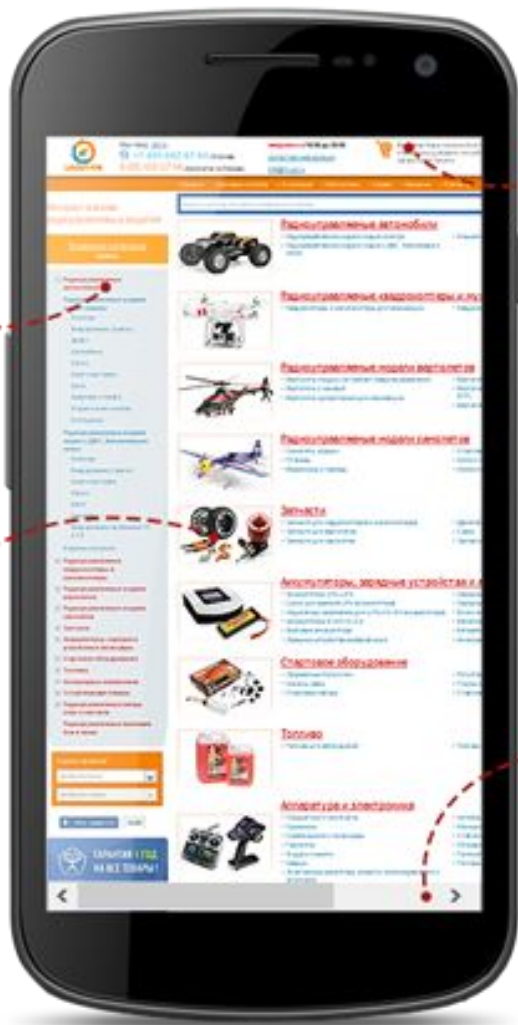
Радиоуправляемые автомобили

Радиоуправляемые квадрокоптеры и м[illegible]

Радиоуправляемые модели вертолетов

Радиоуправляемые модели самолетов

Запчасти

Аккумуляторы, зарядные устройства и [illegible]

Стартовое оборудование

Топливо

Аппаратура и электроника

ГАРАНТИЯ 1 ГОД НА ВСЕ ТОВАРЫ!